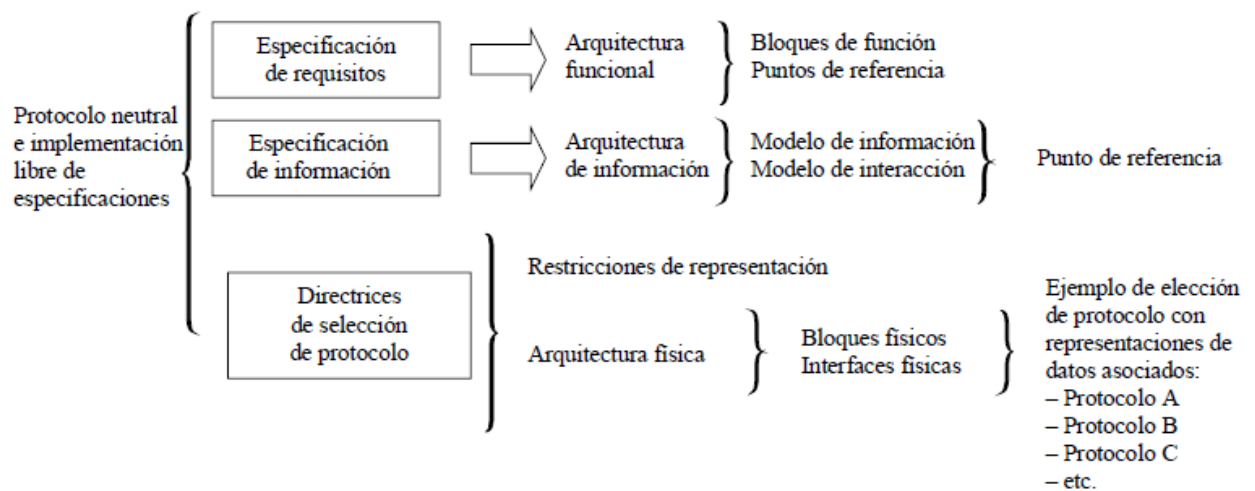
Protocolo neutral e implementación libre de especificaciones

Especificación de requisitos

Arquitectura funcional

Bloques de función
Puntos de referencia

Especificación de información

Arquitectura de información

Modelo de información
Modelo de interacción

Punto de referencia

Directrices de selección de protocolo

Restricciones de representación

Arquitectura física

Bloques físicos
Interfaces físicas

Ejemplo de elección de protocolo con representaciones de datos asociados:
– Protocolo A
– Protocolo B
– Protocolo C
– etc.